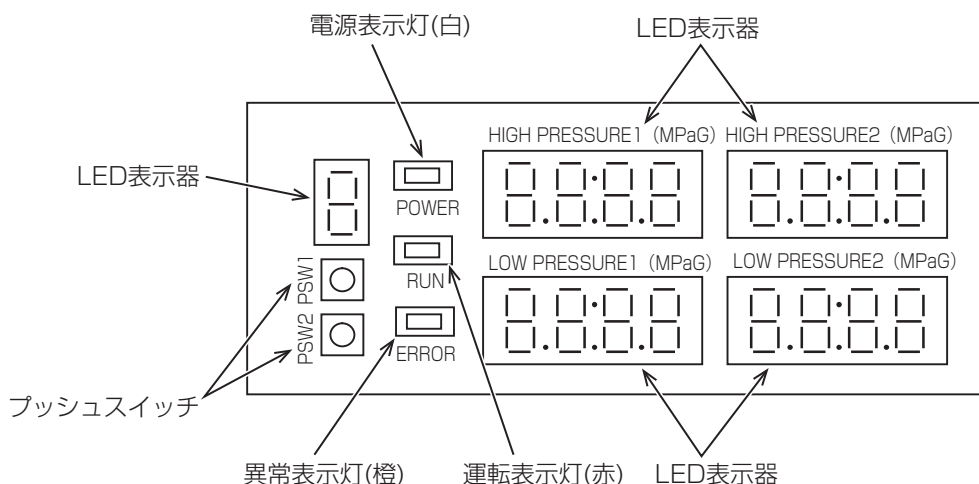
電源表示灯(白)

LED表示器

HIGH PRESSURE1 (MPaG) HIGH PRESSURE2 (MPaG)

LED表示器

POWER

RUN

LOW PRESSURE1 (MPaG) LOW PRESSURE2 (MPaG)

PSW1

PSW2

ERROR

プッシュスイッチ

異常表示灯(橙) 運転表示灯(赤) LED表示器